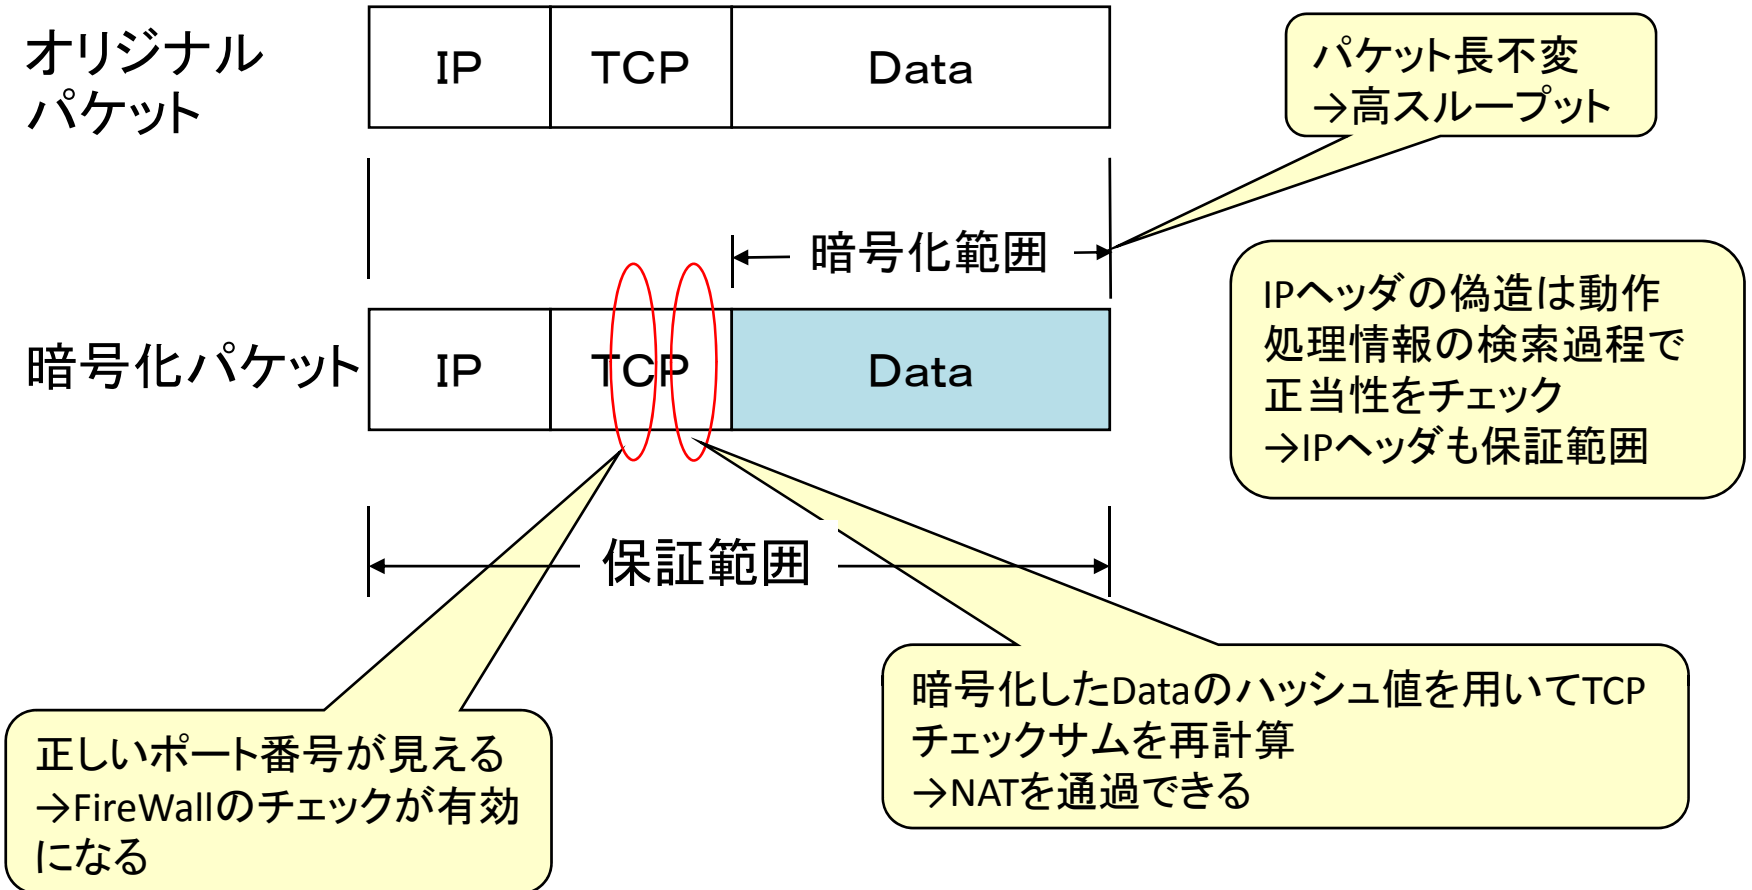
オリジナルパケット

| IP | TCP | Data |
|---|---|---|

パケット長不変
→高スループット

暗号化範囲

暗号化パケット

| IP | TCP | Data |
|---|---|---|

IPヘッダの偽造は動作処理情報の検索過程で正当性をチェック
→IPヘッダも保証範囲

保証範囲

正しいポート番号が見える
→FireWallのチェックが有効になる

暗号化したDataのハッシュ値を用いてTCPチェックサムを再計算
→NATを通過できる